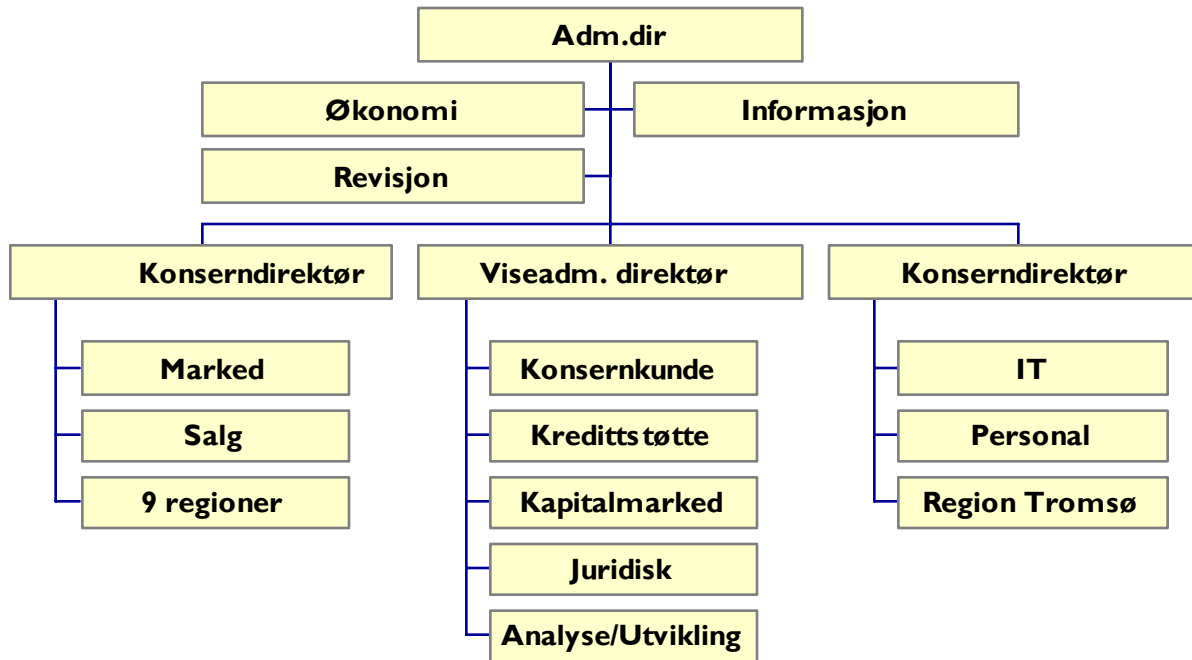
Adm.dir

Økonomi

Informasjon

Revisjon

Konserndirektør

Marked

Salg

9 regioner

Viseadm. direktør

Konsernkunde

Kredittstøtte

Kapitalmarked

Juridisk

Analyse/Utvikling

Konserndirektør

IT

Personal

Region Tromsø